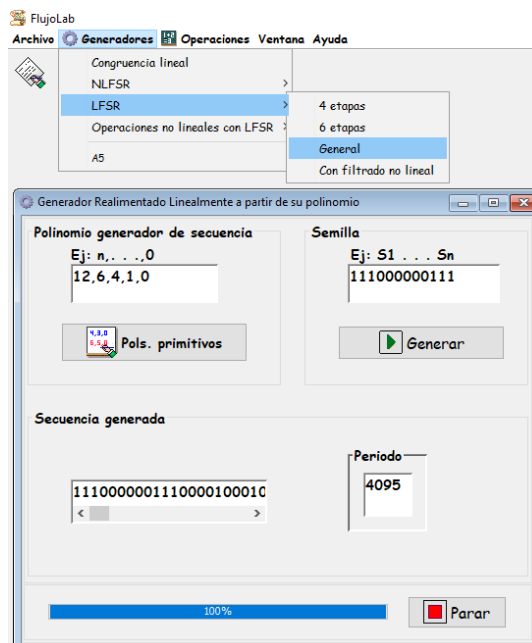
FlujoLab
Archivo Generadores Operaciones Ventana Ayuda

Congruencia lineal
NLFSR
LFSR
Operaciones no lineales con LFSR
A5

4 etapas
6 etapas
General
Con filtrado no lineal

Generador Realimentado Linealmente a partir de su polinomio

Polinomio generador de secuencia
Ej: n,. . .,0
12,6,4,1,0

Pols. primitivos

Semilla
Ej: S1 . . . Sn
11100000111

Generar

Secuencia generada
1110000001110000100010

Periodo
4095

100%

Parar